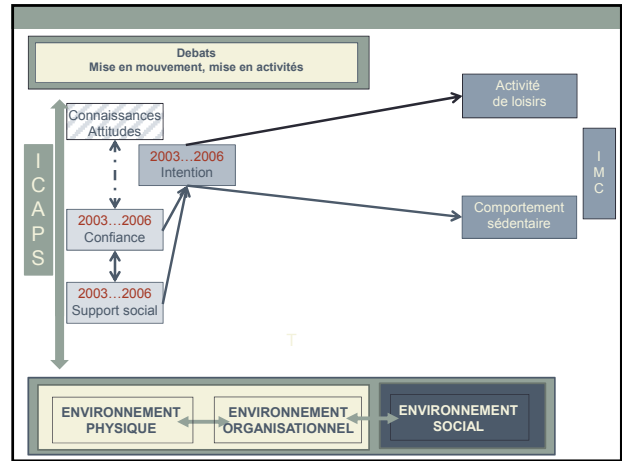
Debats
Mise en mouvement, mise en activités

Connaissances
Attitudes

2003…2006
Intention

Activité
de loisirs

I
M
C

I
C
A
P
S

2003…2006
Confiance

Comportement
sédentaire

2003…2006
Support social

T

ENVIRONNEMENT
PHYSIQUE

ENVIRONNEMENT
ORGANISATIONNEL

ENVIRONNEMENT
SOCIAL